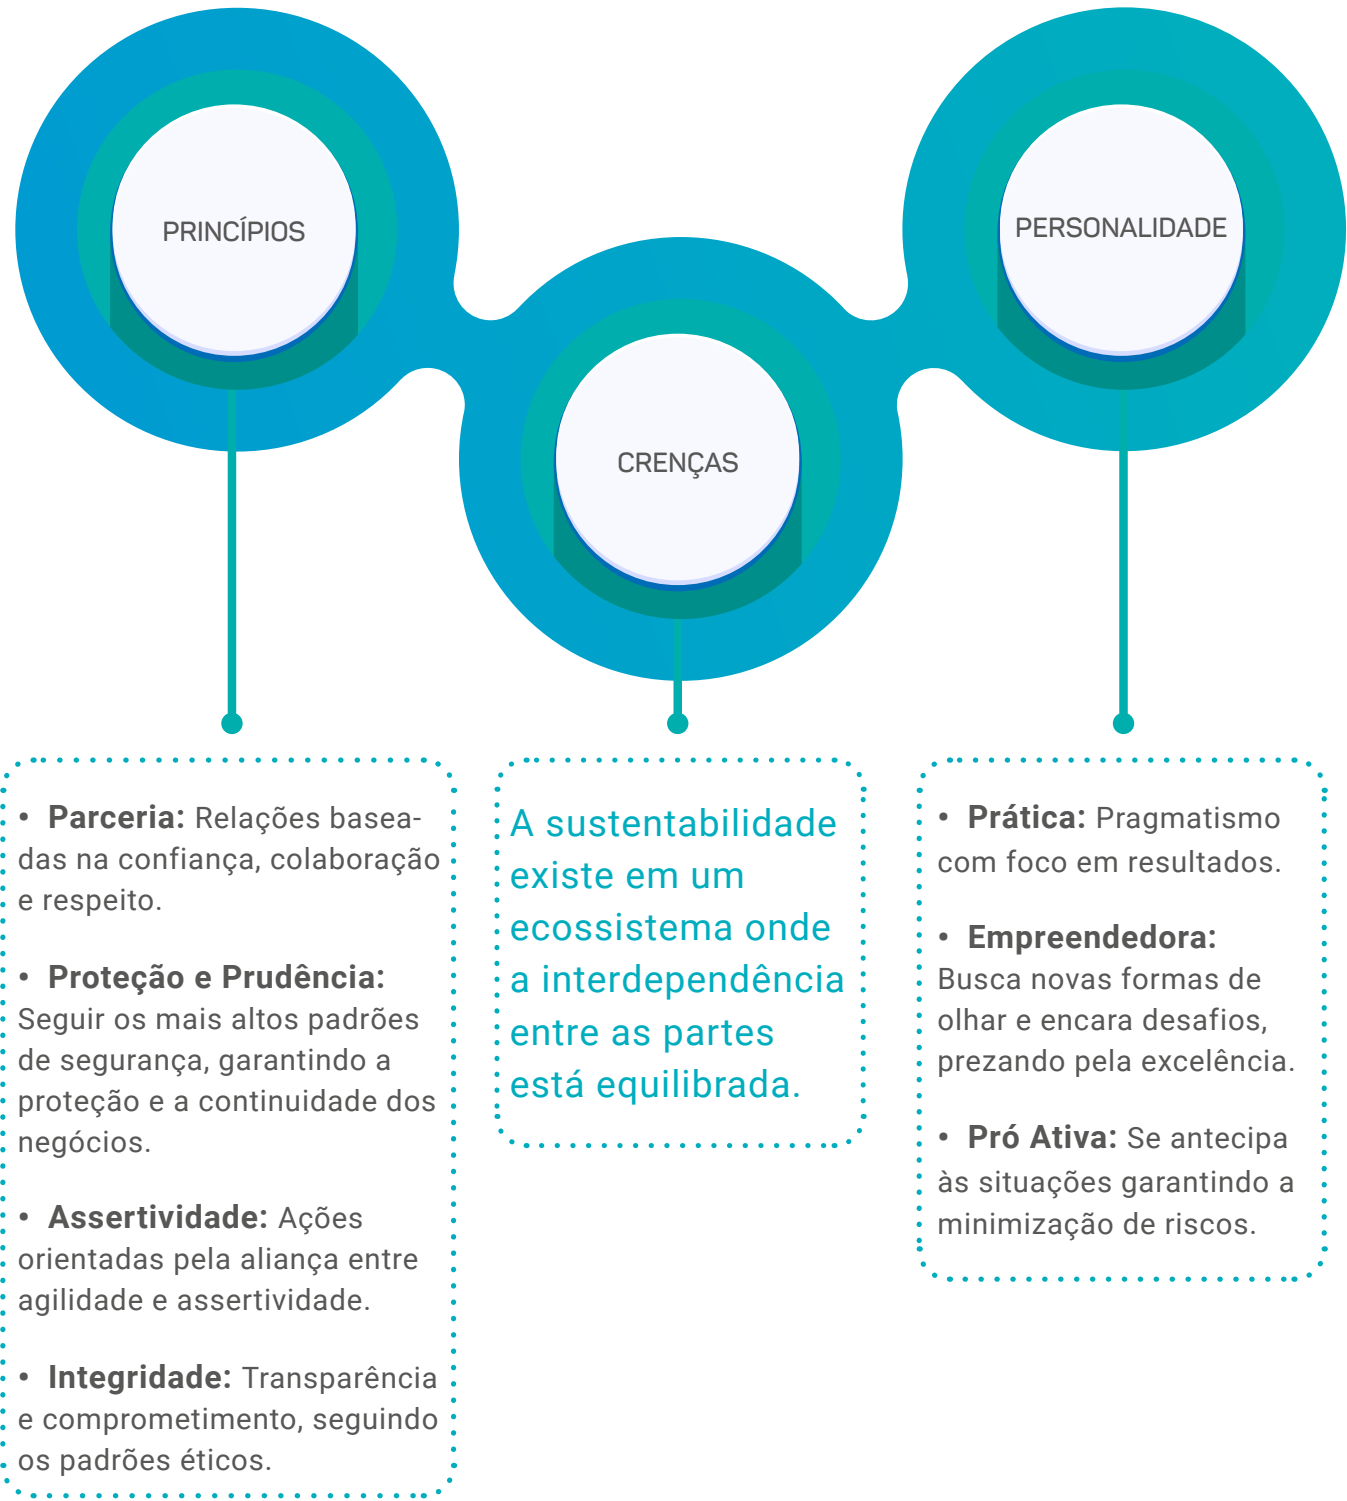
PRINCÍPIOS

CRENÇAS

PERSONALIDADE

• **Parceria:** Relações baseadas na confiança, colaboração e respeito.

• **Proteção e Prudência:** Seguir os mais altos padrões de segurança, garantindo a proteção e a continuidade dos negócios.

• **Assertividade:** Ações orientadas pela aliança entre agilidade e assertividade.

• **Integridade:** Transparência e comprometimento, seguindo os padrões éticos.

A sustentabilidade existe em um ecossistema onde a interdependência entre as partes está equilibrada.

• **Prática:** Pragmatismo com foco em resultados.

• **Empreendedora:** Busca novas formas de olhar e encara desafios, prezando pela excelência.

• **Pró Ativa:** Se antecipa às situações garantindo a minimização de riscos.